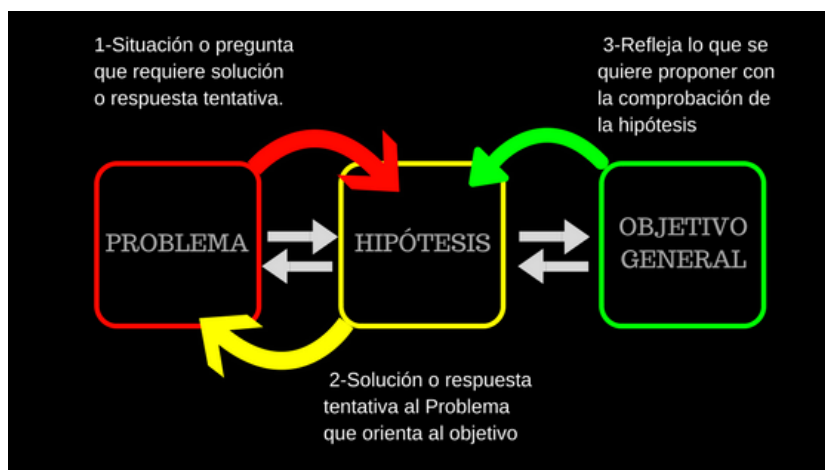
1-Situación o pregunta que requiere solución o respuesta tentativa.

3-Refleja lo que se quiere proponer con la comprobación de la hipótesis

PROBLEMA

HIPÓTESIS

OBJETIVO GENERAL

2-Solución o respuesta tentativa al Problema que orienta al objetivo